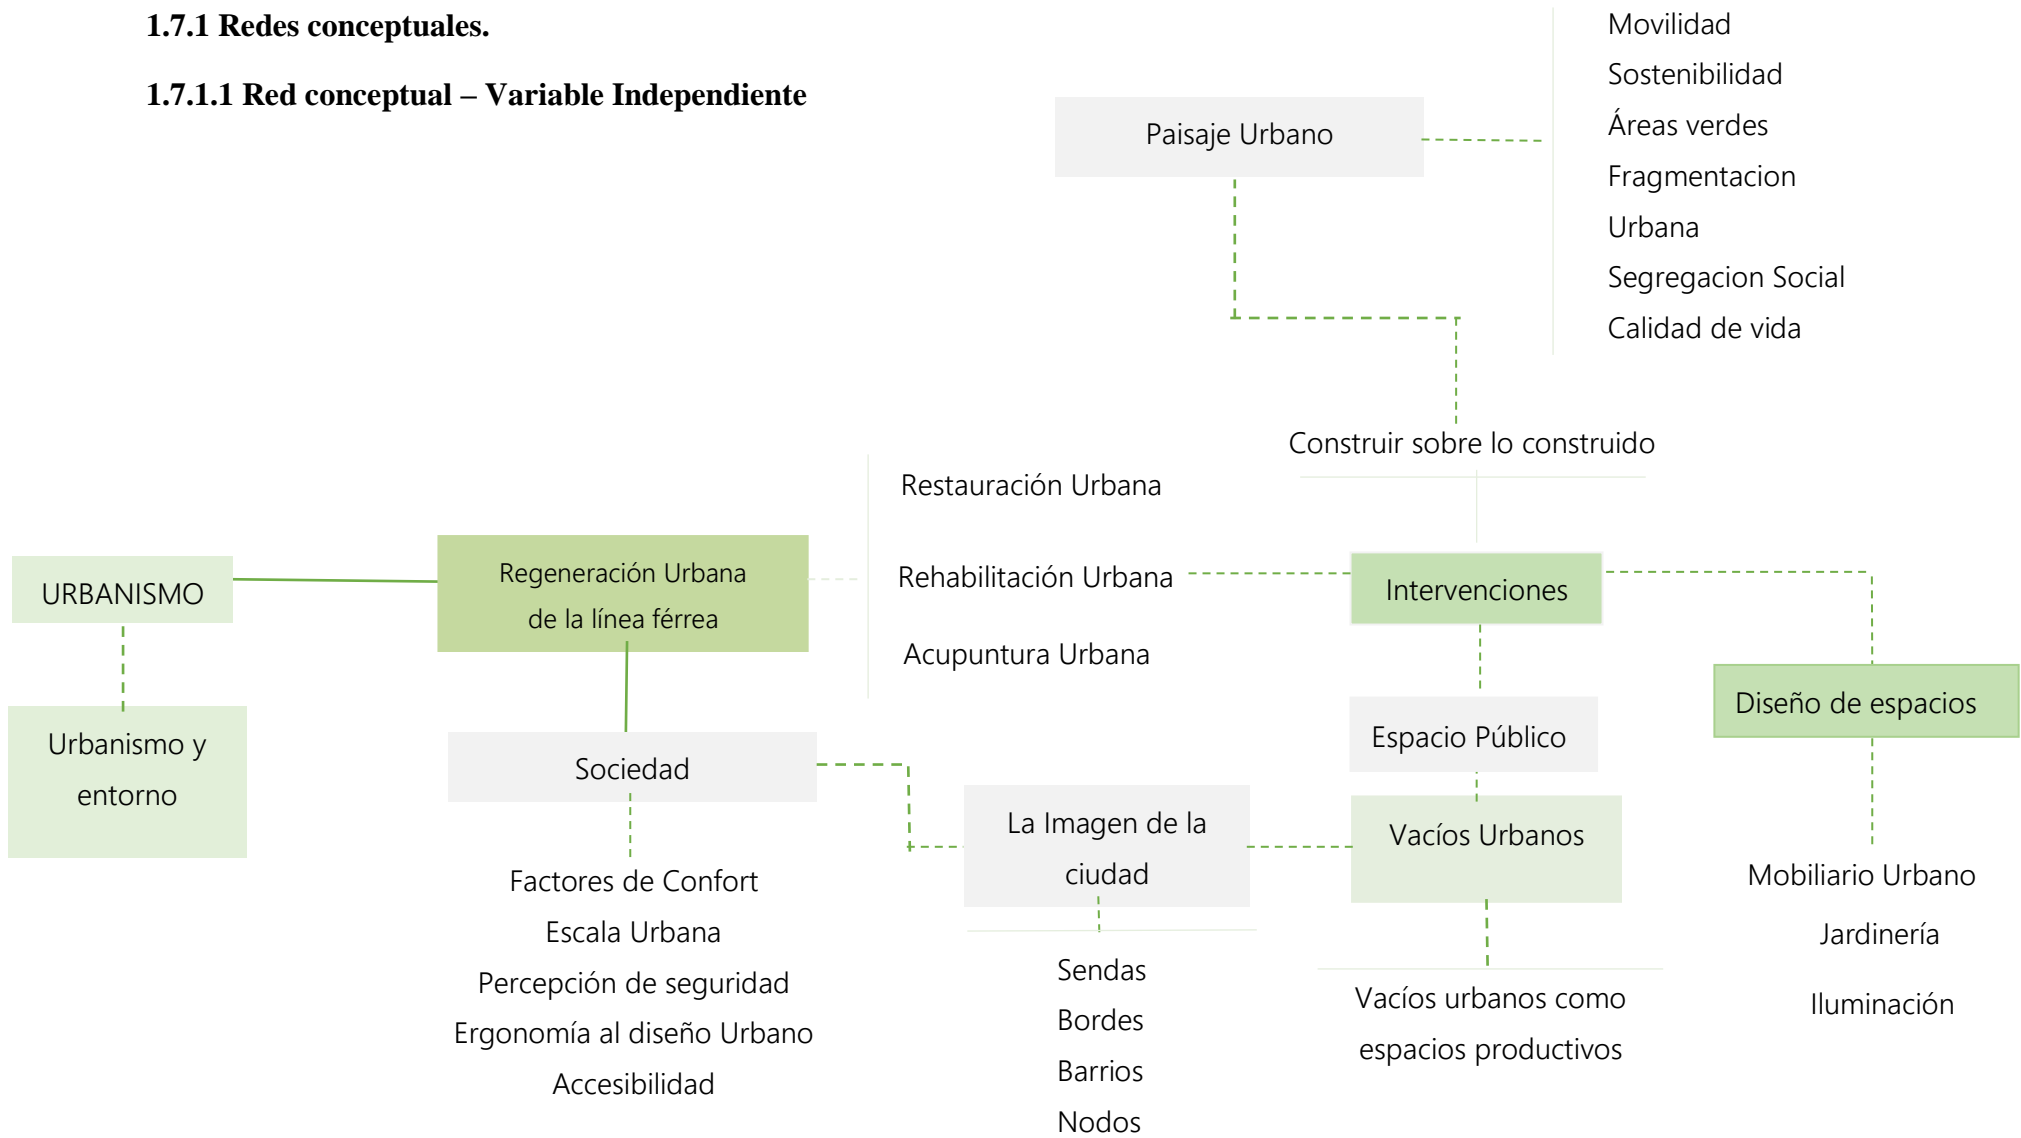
**1.7.1 Redes conceptuales.**

**1.7.1.1 Red conceptual – Variable Independiente**

Paisaje Urbano

Movilidad
Sostenibilidad
Áreas verdes
Fragmentacion
Urbana
Segregacion Social
Calidad de vida

Construir sobre lo construido

Restauración Urbana
Rehabilitación Urbana
Acupuntura Urbana

URBANISMO

Regeneración Urbana de la línea férrea

Intervenciones

Diseño de espacios

Urbanismo y entorno

Sociedad

Espacio Público

La Imagen de la ciudad

Vacíos Urbanos

Factores de Confort
Escala Urbana
Percepción de seguridad
Ergonomía al diseño Urbano
Accesibilidad

Sendas
Bordes
Barrios
Nodos

Vacíos urbanos como espacios productivos

Mobiliario Urbano
Jardinería
Iluminación